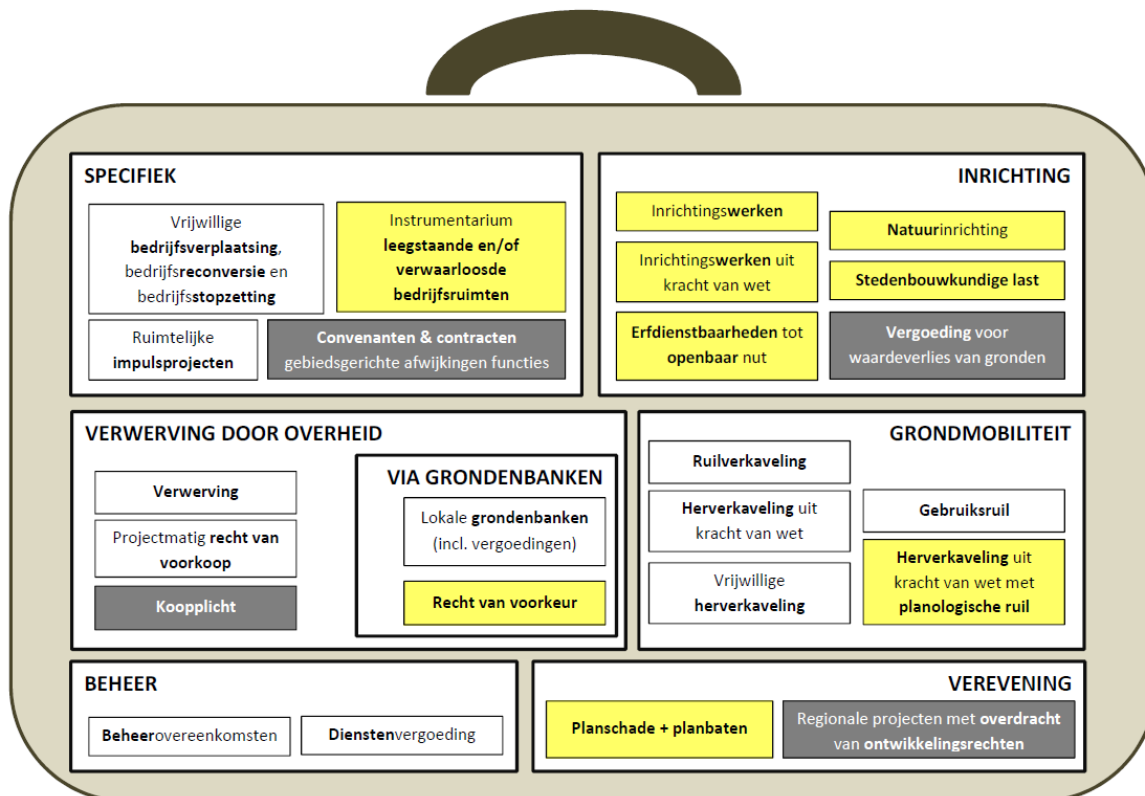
SPECIFIEK

Vrijwillige bedrijfsverplaatsing, bedrijfsreconversie en bedrijfsstopzetting

Instrumentarium leegstaande en/of verwaarloosde bedrijfsruimten

Ruimtelijke impulsprojecten

Convenanten & contracten gebiedsgerichte afwijkingen functies

INRICHTING

Inrichtingswerken

Natuurinrichting

Inrichtingswerken uit kracht van wet

Stedenbouwkundige last

Erfdienstbaarheden tot openbaar nut

Vergoeding voor waardeverlies van gronden

VERWERVING DOOR OVERHEID

Verwerving

Projectmatig recht van voorkoop

Koopplicht

VIA GRONDENBANKEN

Lokale grondenbanken (incl. vergoedingen)

Recht van voorkeur

GRONDMOBILITEIT

Ruilverkaveling

Herverkaveling uit kracht van wet

Gebruiksruil

Vrijwillige herverkaveling

Herverkaveling uit kracht van wet met planologische ruil

BEHEER

Beheerovereenkomsten

Dienstenvergoeding

VEREVENING

Planschade + planbaten

Regionale projecten met overdracht van ontwikkelingsrechten